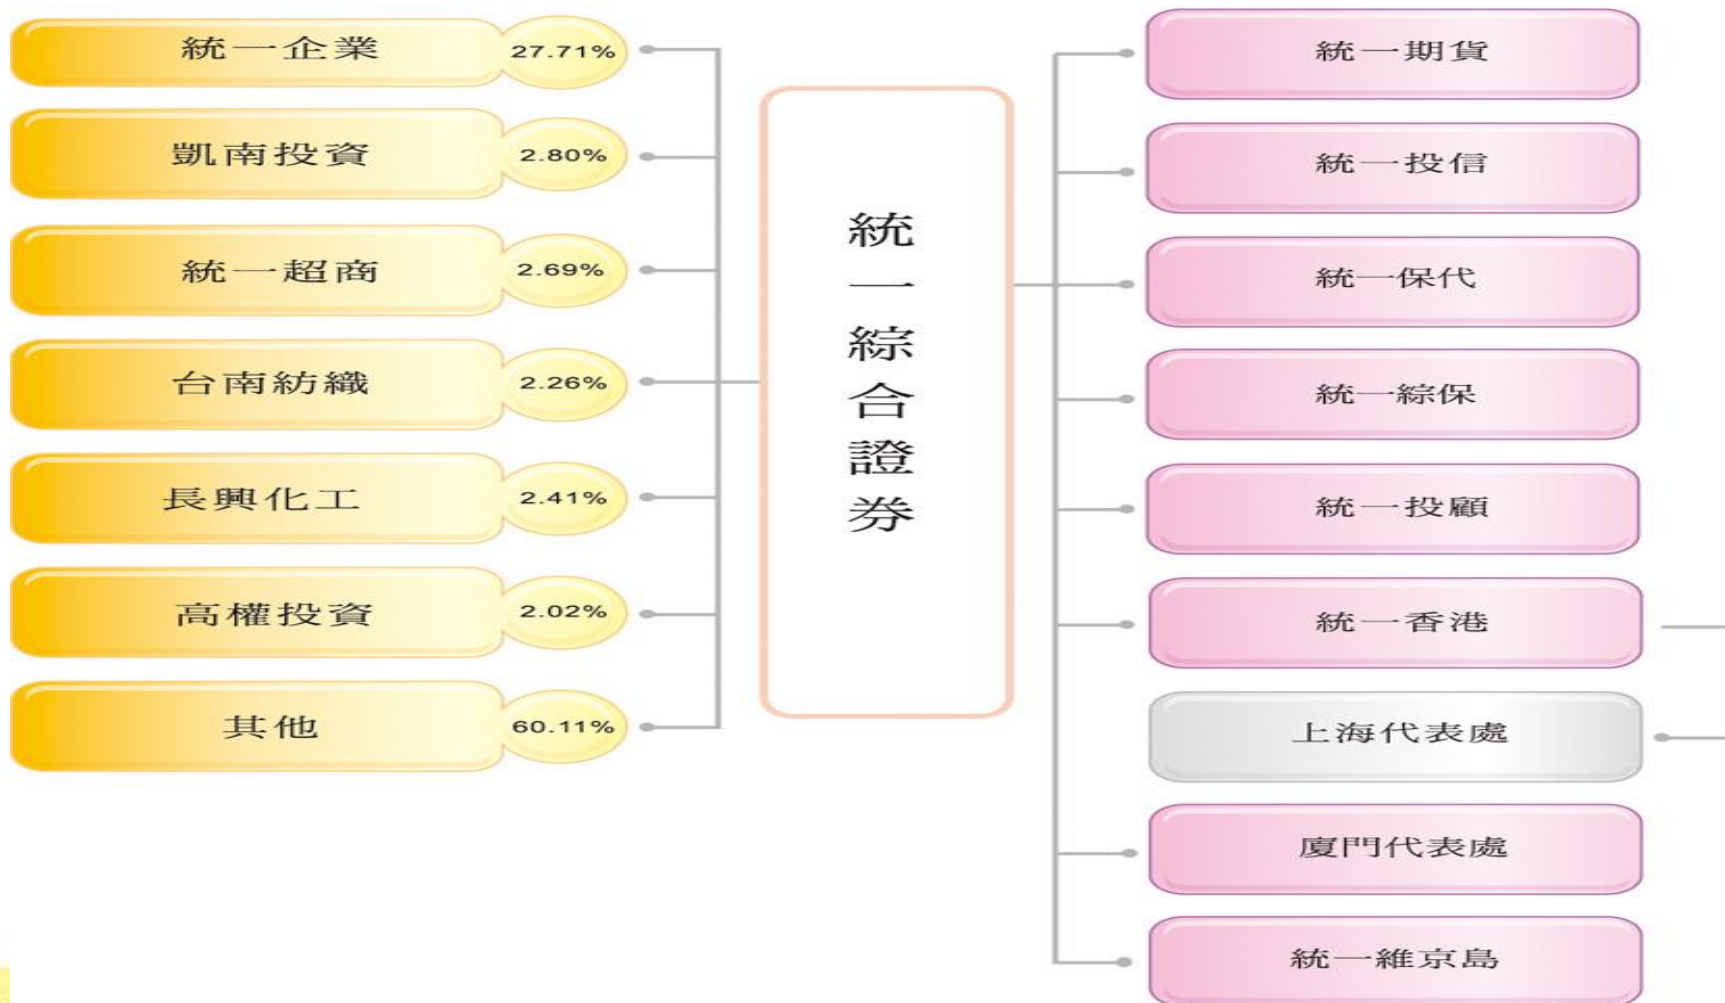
統一企業 27.71%

凱南投資 2.80%

統一超商 2.69%

台南紡織 2.26%

長興化工 2.41%

高權投資 2.02%

其他 60.11%

統一綜合證券

統一期貨

統一投信

統一保代

統一綜保

統一投顧

統一香港

上海代表處

廈門代表處

統一維京島